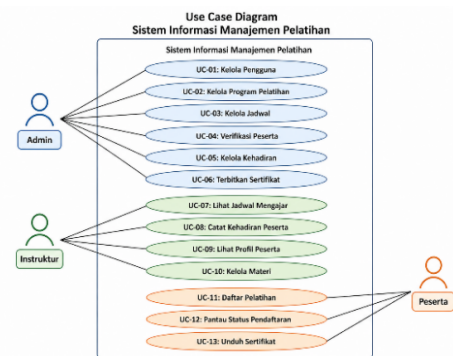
Use Case Diagram
Sistem Informasi Manajemen Pelatihan

Sistem Informasi Manajemen Pelatihan

UC-01: Kelola Pengguna
UC-02: Kelola Program Pelatihan
UC-03: Kelola Jadwal
UC-04: Verifikasi Peserta
UC-05: Kelola Kehadiran
UC-06: Terbitkan Sertifikat
UC-07: Lihat Jadwal Mengajar
UC-08: Catat Kehadiran Peserta
UC-09: Lihat Profil Peserta
UC-10: Kelola Materi
UC-11: Daftar Pelatihan
UC-12: Pantau Status Pendaftaran
UC-13: Unduh Sertifikat

Admin

Instruktur

Peserta